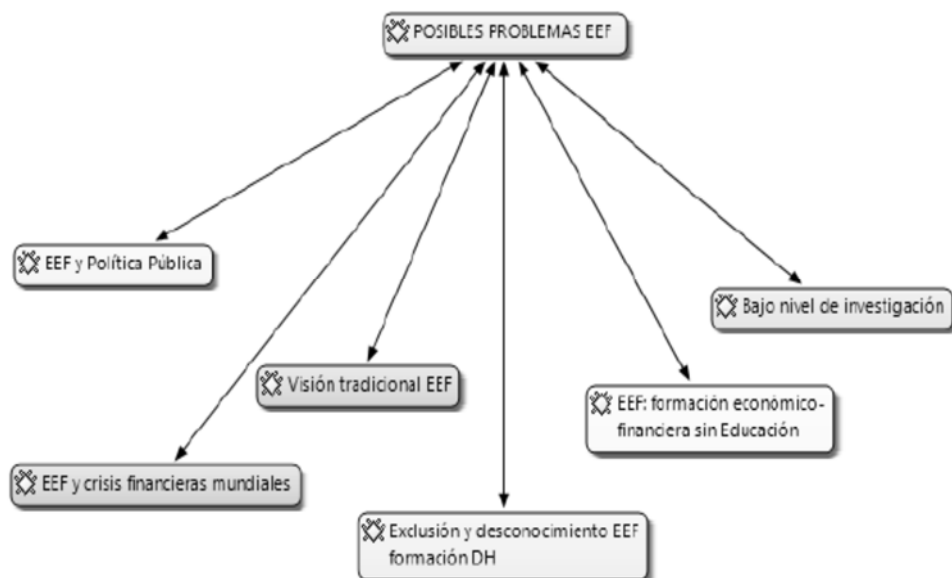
POSIBLES PROBLEMAS EEF

EEF y Política Pública

Bajo nivel de investigación

Visión tradicional EEF

EEF: formación económico-financiera sin Educación

EEF y crisis financieras mundiales

Exclusión y desconocimiento EEF formación DH